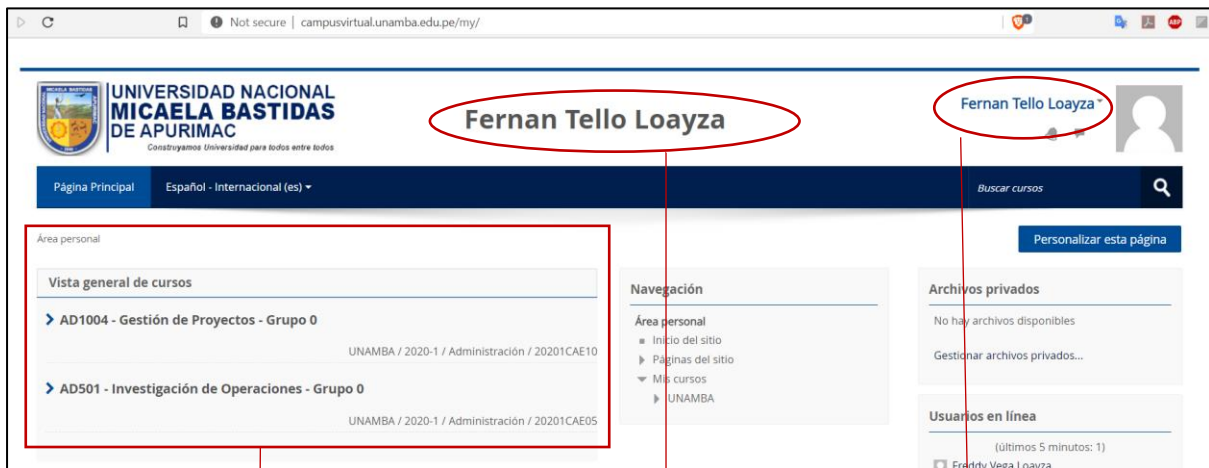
Not secure | campusvirtual.unamba.edu.pe/my/

MICAELA BASTIDAS

UNIVERSIDAD NACIONAL MICAELA BASTIDAS DE APURIMAC

Construyamos Universidad para todos entre todos

Fernan Tello Loayza

Fernan Tello Loayza

Página Principal

Español - Internacional (es)

Buscar cursos

Área personal

Personalizar esta página

Vista general de cursos

AD1004 - Gestión de Proyectos - Grupo 0

UNAMBA / 2020-1 / Administración / 20201CAE10

AD501 - Investigación de Operaciones - Grupo 0

UNAMBA / 2020-1 / Administración / 20201CAE05

Navegación

Área personal

Inicio del sitio

Páginas del sitio

Mis cursos

UNAMBA

Archivos privados

No hay archivos disponibles

Gestionar archivos privados...

Usuarios en línea

(últimos 5 minutos: 1)

Freddy Vega Loayza